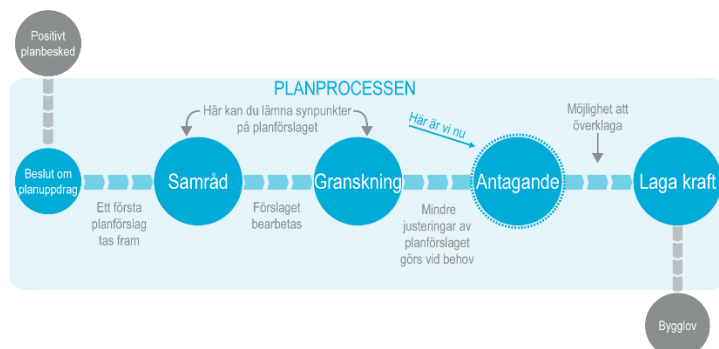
Positivt planbesked

PLANPROCESSEN

Här kan du lämna synpunkter på planförslaget

Här är vi nu

Möjlighet att överklaga

Beslut om planuppdrag

Samråd

Granskning

Antagande

Laga kraft

Ett första planförslag tas fram

Förslaget bearbetas

Mindre justeringar av planförslaget görs vid behov

Bygglov